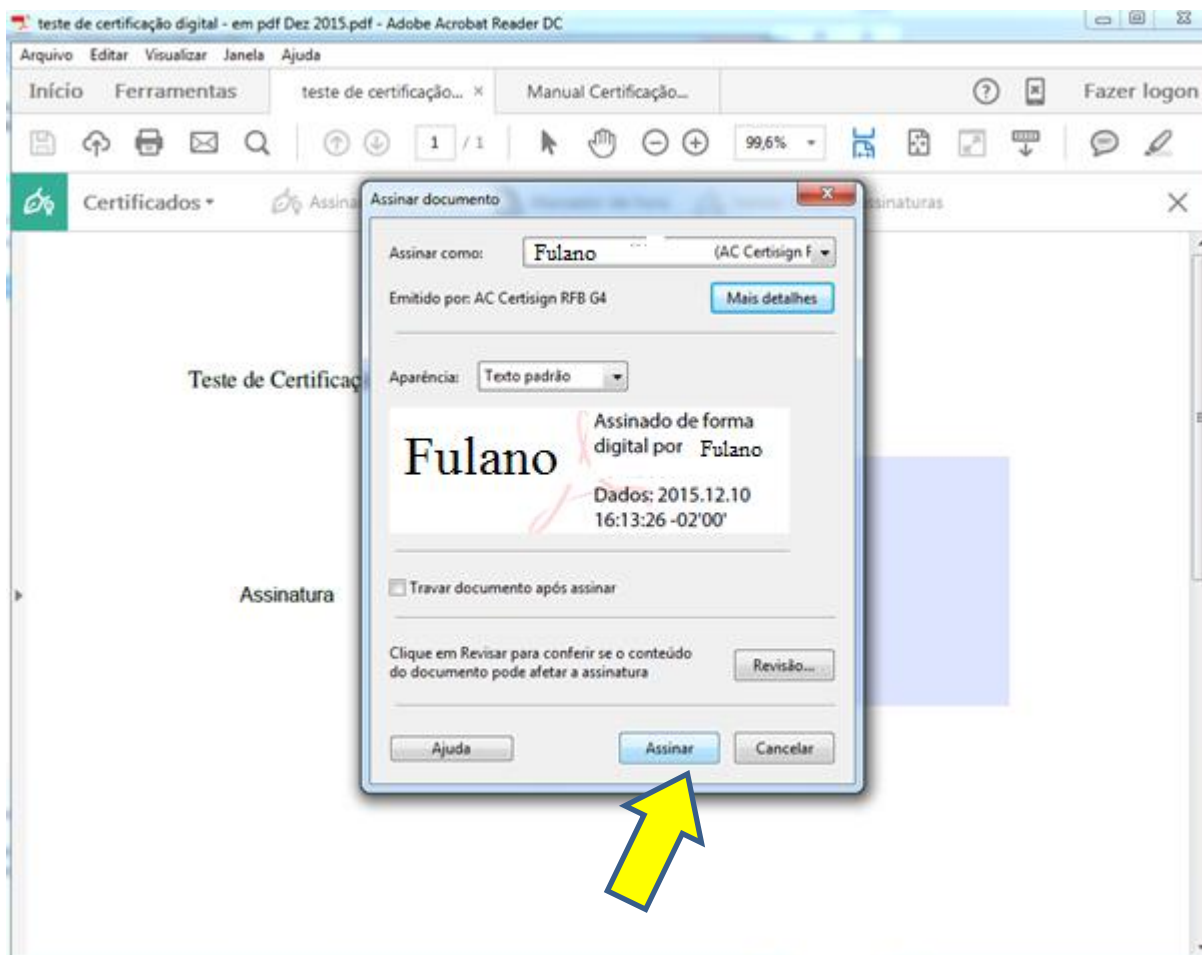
teste de certificação digital - em pdf Dez 2015.pdf - Adobe Acrobat Reader DC

Arquivo Editar Visualizar Janela Ajuda

Início Ferramentas teste de certificação... × Manual Certificação...

Fazer logon

1 / 1 99,6%

Certificados Assina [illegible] ssinaturas

Teste de Certificaç

Assinatura

Assinar documento

Assinar como: Fulano (AC Certisign F

Emitido por: AC Certisign RFB G4

Mais detalhes

Aparência: Texto padrão

Fulano

Assinado de forma digital por Fulano

Dados: 2015.12.10 16:13:26 -02'00'

Travar documento após assinar

Clique em Revisar para conferir se o conteúdo do documento pode afetar a assinatura

Revisão...

Ajuda

Assinar

Cancelar